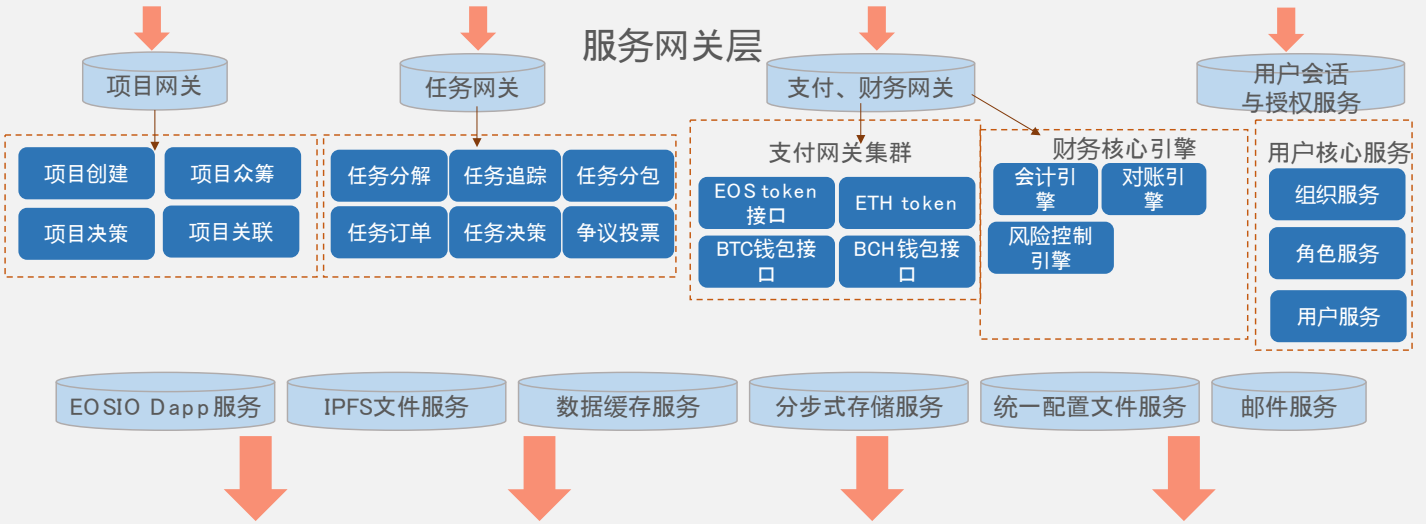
服务网关层

项目网关

项目创建
项目众筹
项目决策
项目关联

任务网关

任务分解
任务追踪
任务分包
任务订单
任务决策
争议投票

支付、财务网关

支付网关集群

EOS token 接口
ETH token
BTC钱包接口
BCH钱包接口

财务核心引擎

会计引擎
对账引擎
风险控制引擎

用户会话与授权服务

用户核心服务

组织服务
角色服务
用户服务

EOSIO Dapp服务
IPFS文件服务
数据缓存服务
分步式存储服务
统一配置文件服务
邮件服务